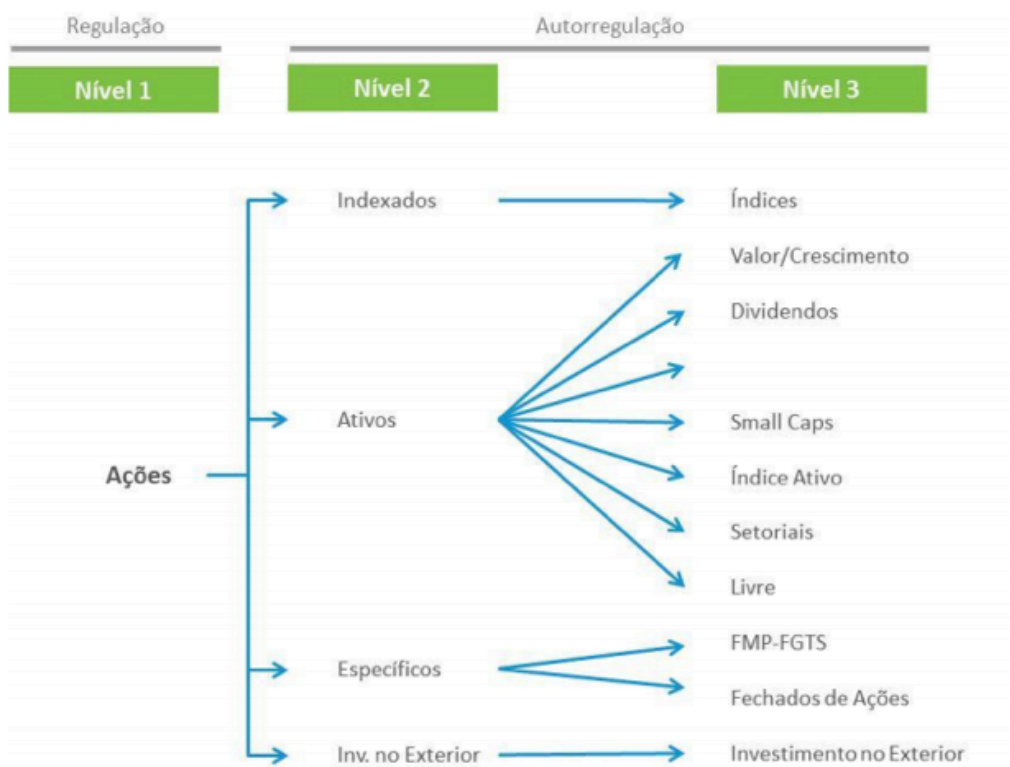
Regulação

Autorregulação

Nível 1

Nível 2

Nível 3

Ações

Indexados

Índices

Ativos

Valor/Crescimento

Dividendos

Small Caps

Índice Ativo

Setoriais

Livre

Específicos

FMP-FGTS

Fechados de Ações

Inv. no Exterior

Investimento no Exterior